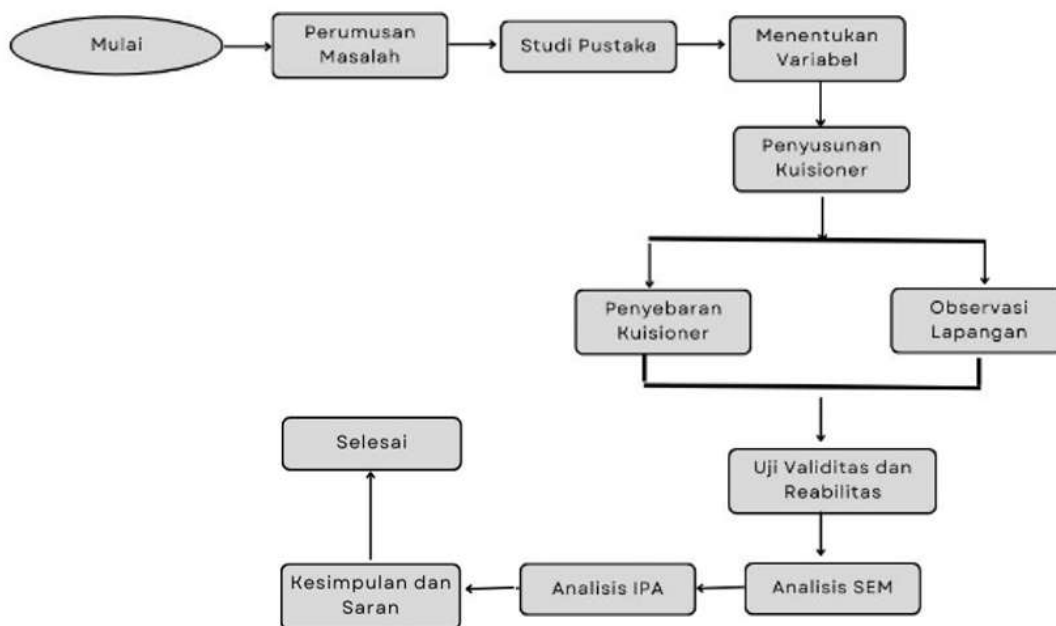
Mulai

Perumusan Masalah

Studi Pustaka

Menentukan Variabel

Penyusunan Kuisioner

Penyebaran Kuisioner

Observasi Lapangan

Uji Validitas dan Reabilitas

Analisis SEM

Analisis IPA

Kesimpulan dan Saran

Selesai